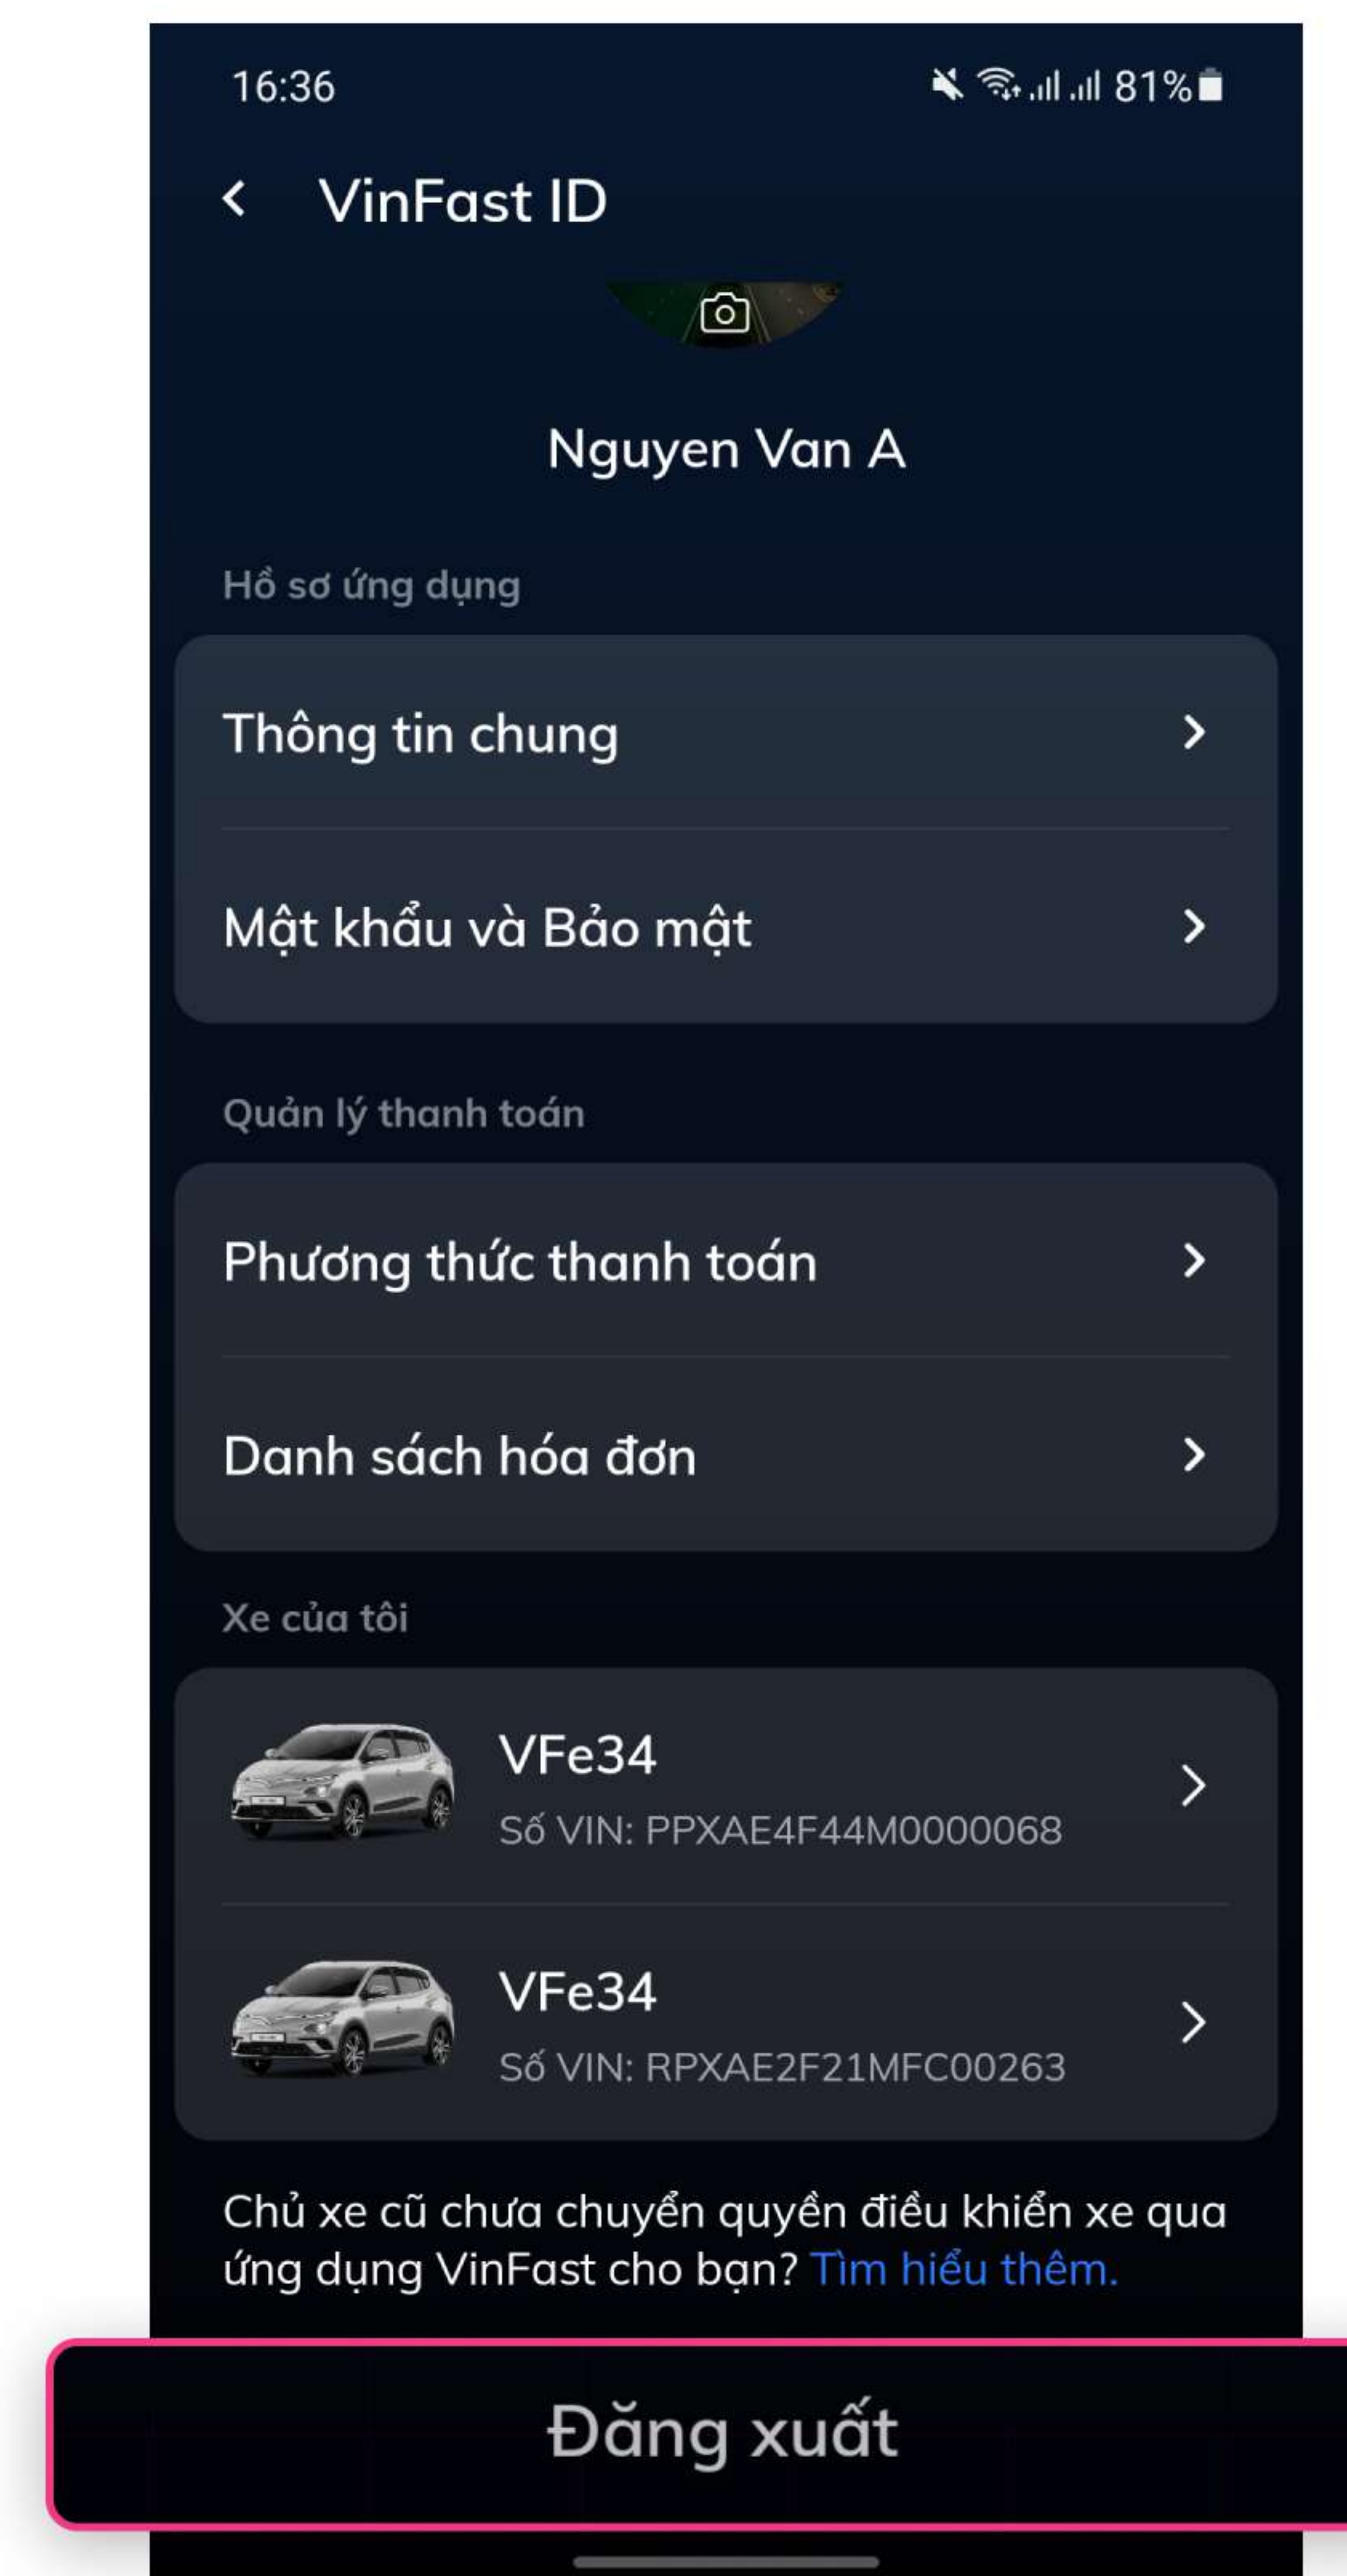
16:36

81%

VinFast ID

Nguyen Van A

Hồ sơ ứng dụng

Thông tin chung

Mật khẩu và Bảo mật

Quản lý thanh toán

Phương thức thanh toán

Danh sách hóa đơn

Xe của tôi

VFe34
Số VIN: PPXAE4F44M0000068

VFe34
Số VIN: RPXAE2F21MFC00263

Chủ xe cũ chưa chuyển quyền điều khiển xe qua ứng dụng VinFast cho bạn? Tìm hiểu thêm.

Đăng xuất